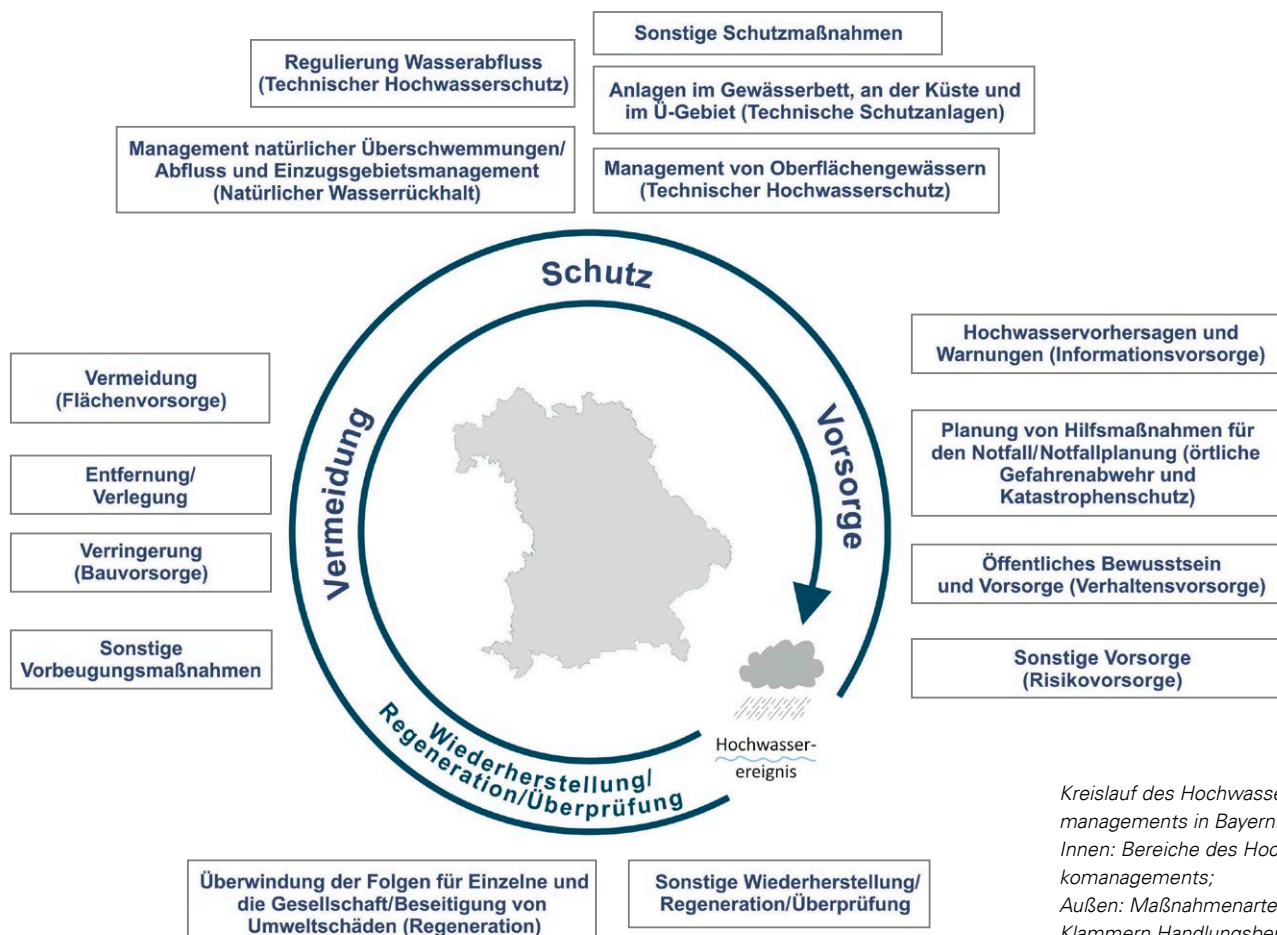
Sonstige Schutzmaßnahmen

Regulierung Wasserabfluss (Technischer Hochwasserschutz)

Anlagen im Gewässerbett, an der Küste und im Ü-Gebiet (Technische Schutzanlagen)

Management natürlicher Überschwemmungen/ Abfluss und Einzugsgebietsmanagement (Natürlicher Wasserrückhalt)

Management von Oberflächengewässern (Technischer Hochwasserschutz)

Schutz

Hochwasservorhersagen und Warnungen (Informationsvorsorge)

Vermeidung (Flächenvorsorge)

Vermeidung

Vorsorge

Planung von Hilfsmaßnahmen für den Notfall/Notfallplanung (örtliche Gefahrenabwehr und Katastrophenschutz)

Entfernung/ Verlegung

Verringerung (Bauvorsorge)

Öffentliches Bewusstsein und Vorsorge (Verhaltensvorsorge)

Sonstige Vorbeugungsmaßnahmen

Sonstige Vorsorge (Risikovorsorge)

Wiederherstellung/ Regeneration/Überprüfung

Hochwasserereignis

Kreislauf des Hochwasse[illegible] managements in Bayern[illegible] Innen: Bereiche des Hoc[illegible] komanagements; Außen: Maßnahmenarte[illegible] Klammern Handlungsber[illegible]

Überwindung der Folgen für Einzelne und die Gesellschaft/Beseitigung von Umweltschäden (Regeneration)

Sonstige Wiederherstellung/ Regeneration/Überprüfung